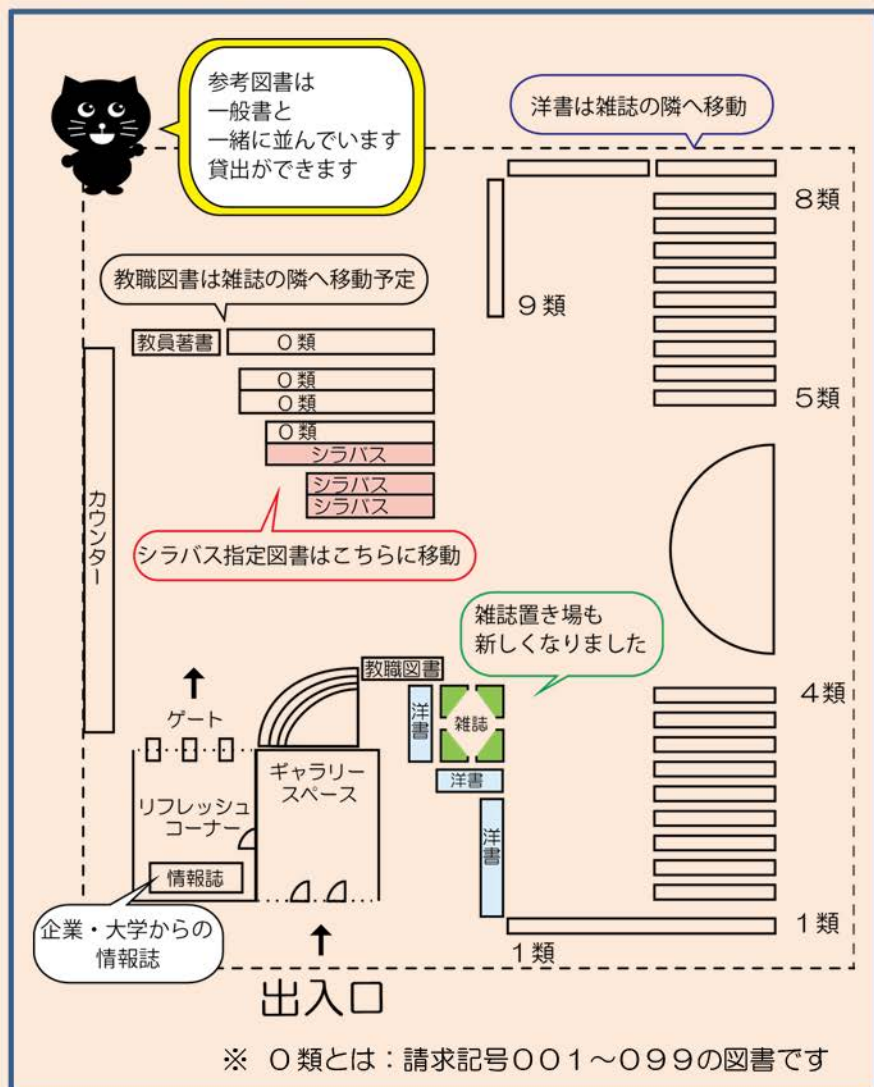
参考図書は
一般書と
一緒に並んでいます
貸出ができます

洋書は雑誌の隣へ移動

8類

9類

5類

教職図書は雑誌の隣へ移動予定

教員著書

0類

0類

0類

0類

シラバス

シラバス

シラバス

カウンター

シラバス指定図書はこちらに移動

雑誌置き場も
新しくなりました

教職図書

洋書

雑誌

洋書

洋書

4類

ゲート

ギャラリースペース

リフレッシュコーナー

情報誌

企業・大学からの
情報誌

1類

1類

出入口

※ 0類とは：請求記号001～099の図書です